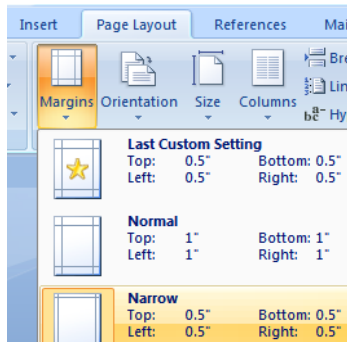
Insert Page Layout References Ma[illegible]

Margins Orientation Size Columns

Bre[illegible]
Lin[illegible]
$b_c^{a-}$ Hy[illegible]

Last Custom Setting
Top: 0.5" Bottom: 0.5"
Left: 0.5" Right: 0.5"

Normal
Top: 1" Bottom: 1"
Left: 1" Right: 1"

Narrow
Top: 0.5" Bottom: 0.5"
Left: 0.5" Right: 0.5"